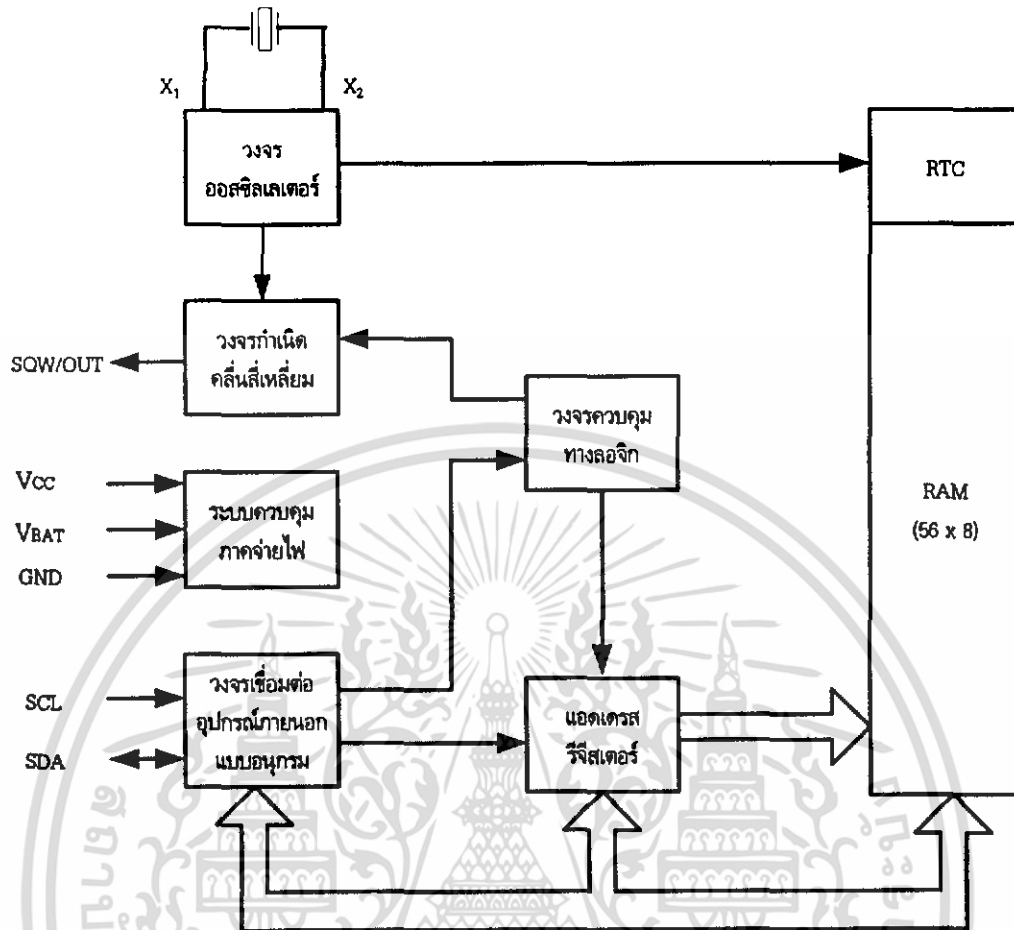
$X_1$ $X_2$

วงจร ออสซิลเลเตอร์

RTC

วงจรกำเนิด คลื่นสี่เหลี่ยม

SQW/OUT

วงจรควบคุม ทางลอจิก

Vcc

VBAT

GND

ระบบควบคุม ภาคจ่ายไฟ

RAM (56 x 8)

SCL

SDA

วงจรเชื่อมต่อ อุปกรณ์ภายนอก แบบอนุกรม

แอดเดรส รีจีสเตอร์